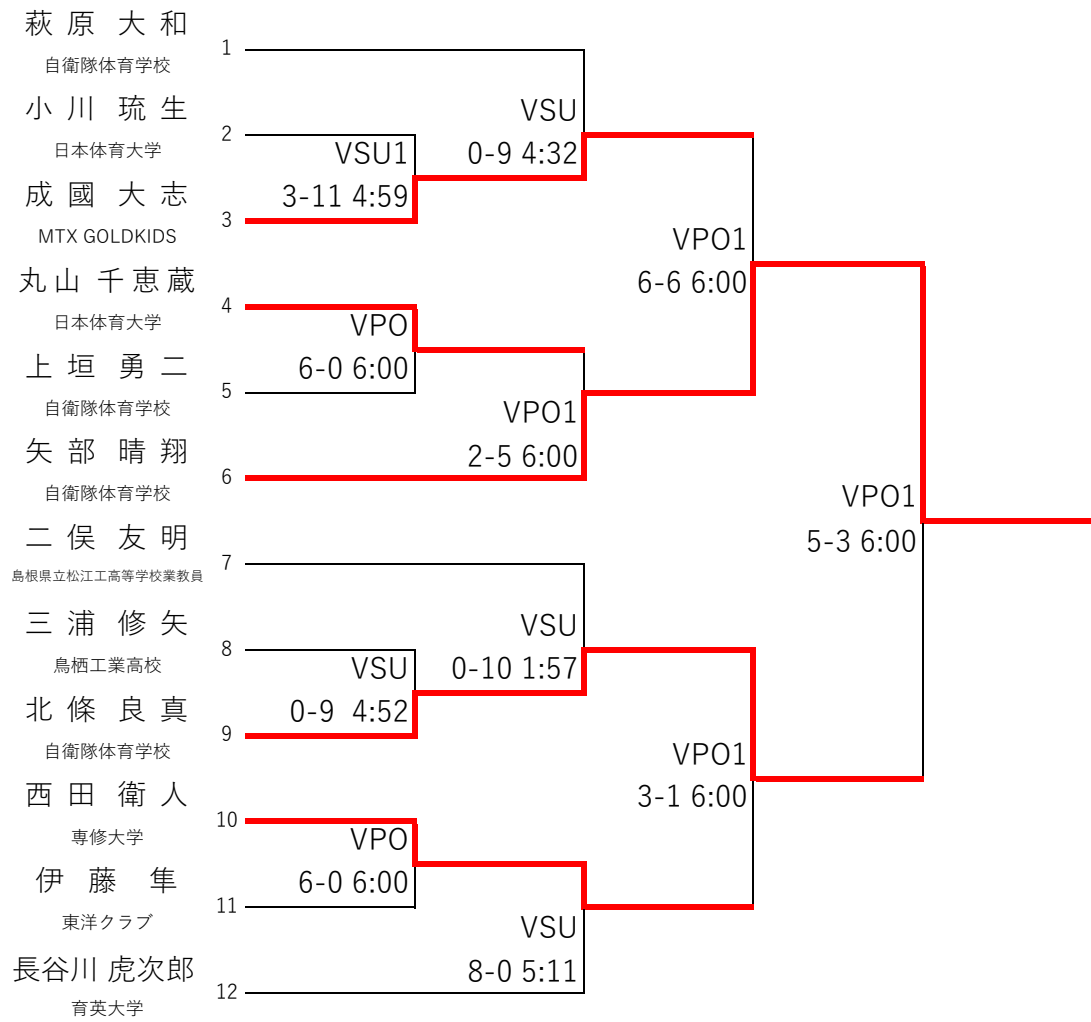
萩原 大和
自衛隊体育学校
1

小川 琉生
日本体育大学
2

成國 大志
MTX GOLDKIDS
3

丸山 千恵蔵
日本体育大学
4

上垣 勇二
自衛隊体育学校
5

矢部 晴翔
自衛隊体育学校
6

二俣 友明
島根県立松江工高等学校業教員
7

三浦 修矢
鳥栖工業高校
8

北條 良真
自衛隊体育学校
9

西田 衛人
専修大学
10

伊藤 隼
東洋クラブ
11

長谷川 虎次郎
育英大学
12

VSU1
3-11 4:59

VSU
0-9 4:32

VPO
6-0 6:00

VPO1
2-5 6:00

VPO1
6-6 6:00

VSU
0-9 4:52

VSU
0-10 1:57

VPO
6-0 6:00

VSU
8-0 5:11

VPO1
3-1 6:00

VPO1
5-3 6:00